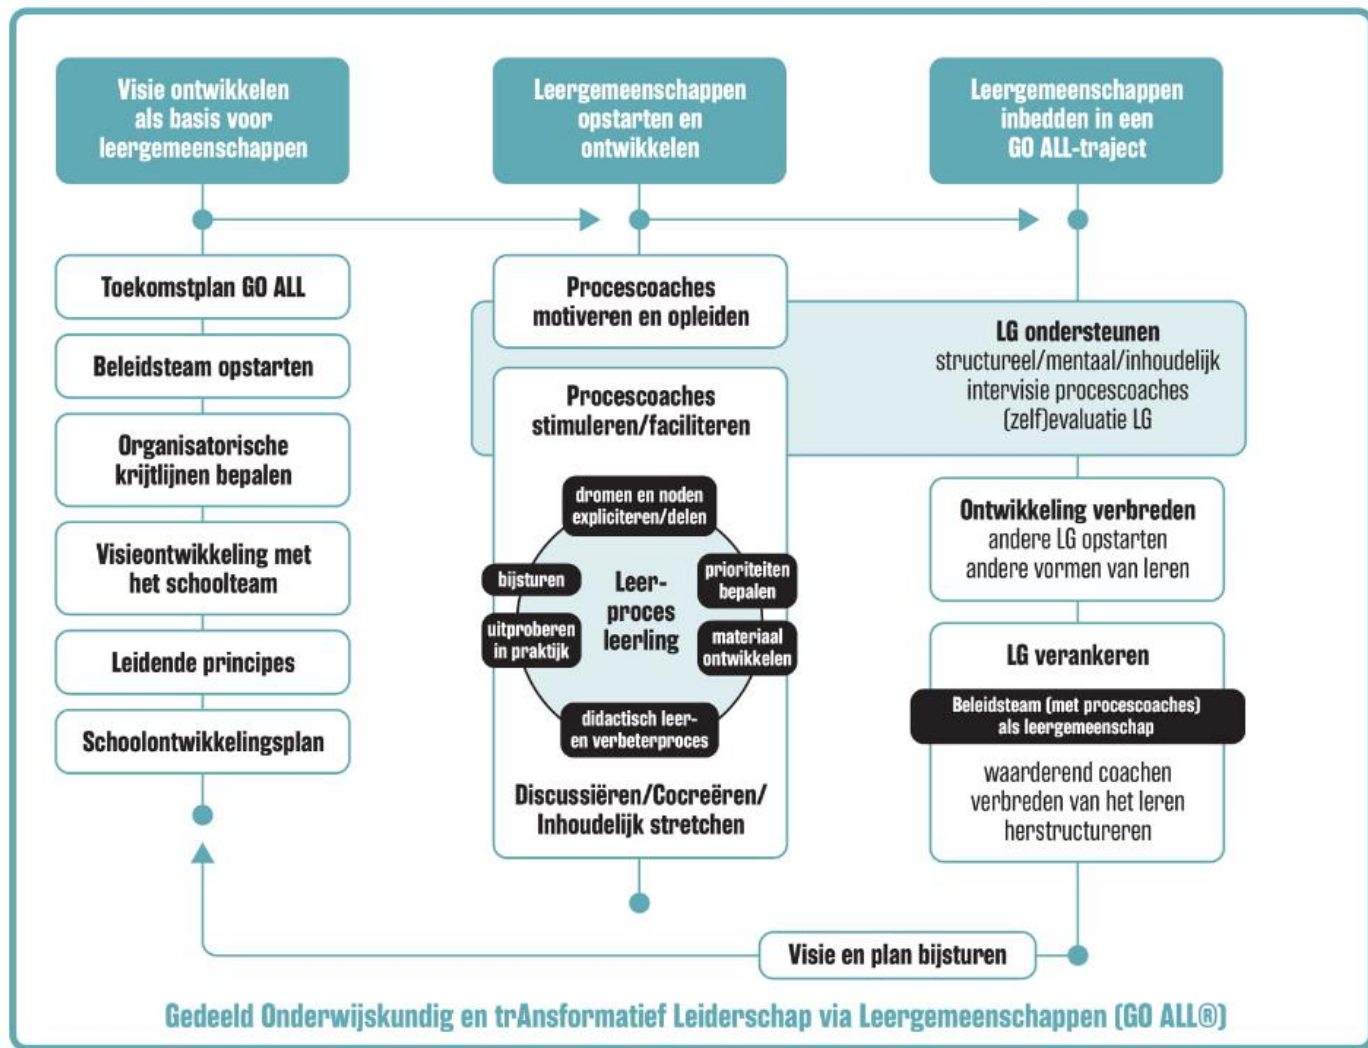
Visie ontwikkelen als basis voor leergemeenschappen

Leergemeenschappen opstarten en ontwikkelen

Leergemeenschappen inbedden in een GO ALL-traject

Toekomstplan GO ALL

Beleidsteam opstarten

Organisatorische krijtlijnen bepalen

Visieontwikkeling met het schoolteam

Leidende principes

Schoolontwikkelingsplan

Procescoaches motiveren en opleiden

Procescoaches stimuleren/faciliteren

dromen en noden expliciteren/delen

prioriteiten bepalen

materiaal ontwikkelen

didactisch leer- en verbeterproces

uitproberen in praktijk

bijsturen

Leerproces leerling

Discussiëren/Cocreëren/ Inhoudelijk stretchen

LG ondersteunen
structureel/mentaal/inhoudelijk
intervisie procescoaches
(zelf)evaluatie LG

Ontwikkeling verbreden
andere LG opstarten
andere vormen van leren

LG verankeren

Beleidsteam (met procescoaches) als leergemeenschap

waarderend coachen
verbreden van het leren
herstructureren

Visie en plan bijsturen

Gedeeld Onderwijskundig en trAnsformatief Leiderschap via Leergemeenschappen (GO ALL®)